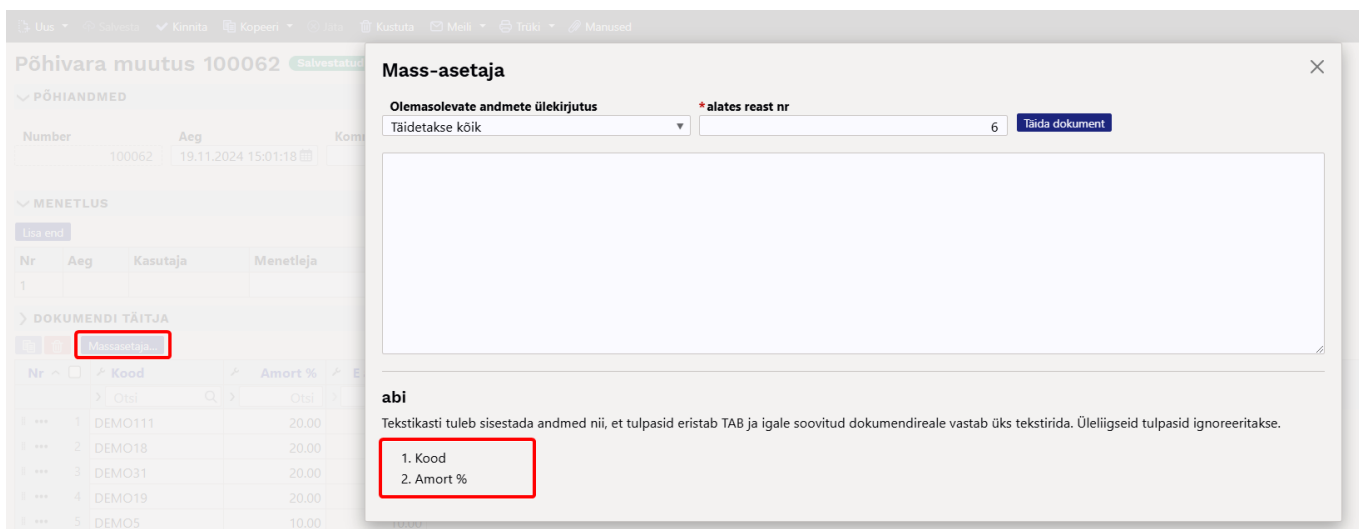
Uus Salvesta Kinnita Kopeeri Jäta Kustuta Meili Trüki Manused

Põhivara muutus 100062 Salvestatud

PÕHIANDMED

Number 100062 Aeg 19.11.2024 15:01:18 Kom

MENETLUS

Lisa end

| Nr | Aeg | Kasutaja | Menetleja |
|---|---|---|---|
| 1 | | | |

DOKUMENDI TÄITJA

Massasetaja...

| Nr | Kood | Amort % |
|---|---|---|
| | Otsi | Otsi |
| 1 | DEMO111 | 20.00 |
| 2 | DEMO18 | 20.00 |
| 3 | DEMO31 | 20.00 |
| 4 | DEMO19 | 20.00 |
| 5 | DEMO5 | 10.00 |

Mass-asetaja

Olemasolevate andmete ülekirjutus
Täidetakse kõik

*alates reast nr
6

Täida dokument

abi

Tekstikasti tuleb sisestada andmed nii, et tulpasid eristab TAB ja igale soovitud dokumendireale vastab üks tekstirida. Üleliigseid tulpasid ignoreeritakse.

1. Kood
2. Amort %